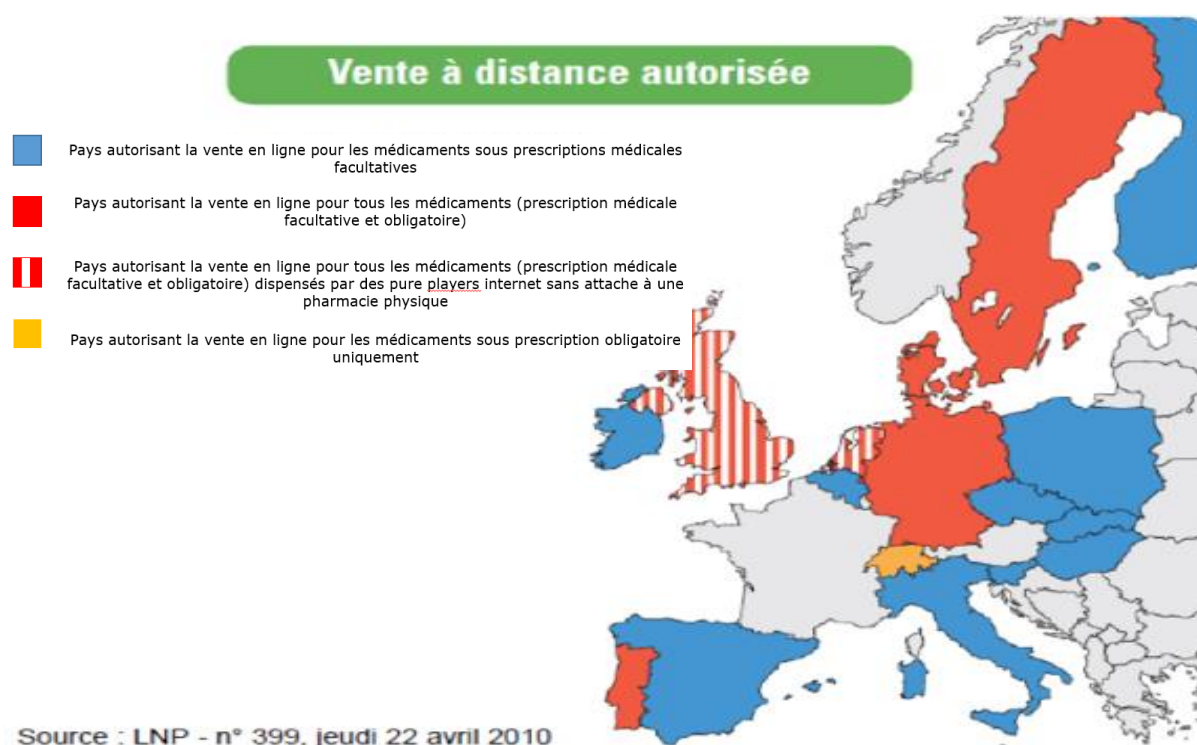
Vente à distance autorisée

Pays autorisant la vente en ligne pour les médicaments sous prescriptions médicales facultatives

Pays autorisant la vente en ligne pour tous les médicaments (prescription médicale facultative et obligatoire)

Pays autorisant la vente en ligne pour tous les médicaments (prescription médicale facultative et obligatoire) dispensés par des pure players internet sans attache à une pharmacie physique

Pays autorisant la vente en ligne pour les médicaments sous prescription obligatoire uniquement

Source : LNP - n° 399, jeudi 22 avril 2010